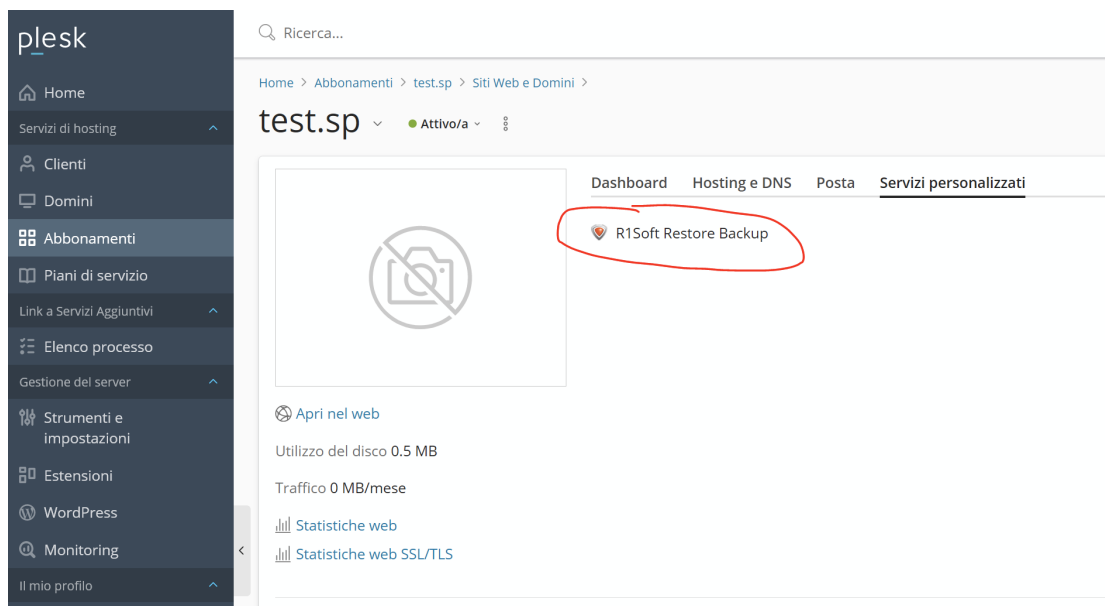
plesk

Home

Servizi di hosting

Clienti

Domini

Abbonamenti

Piani di servizio

Link a Servizi Aggiuntivi

Elenco processo

Gestione del server

Strumenti e impostazioni

Estensioni

WordPress

Monitoring

Il mio profilo

Ricerca...

Home > Abbonamenti > test.sp > Siti Web e Domini >

test.sp

Attivo/a

Dashboard Hosting e DNS Posta Servizi personalizzati

R1Soft Restore Backup

Apri nel web

Utilizzo del disco 0.5 MB

Traffico 0 MB/mese

Statistiche web

Statistiche web SSL/TLS